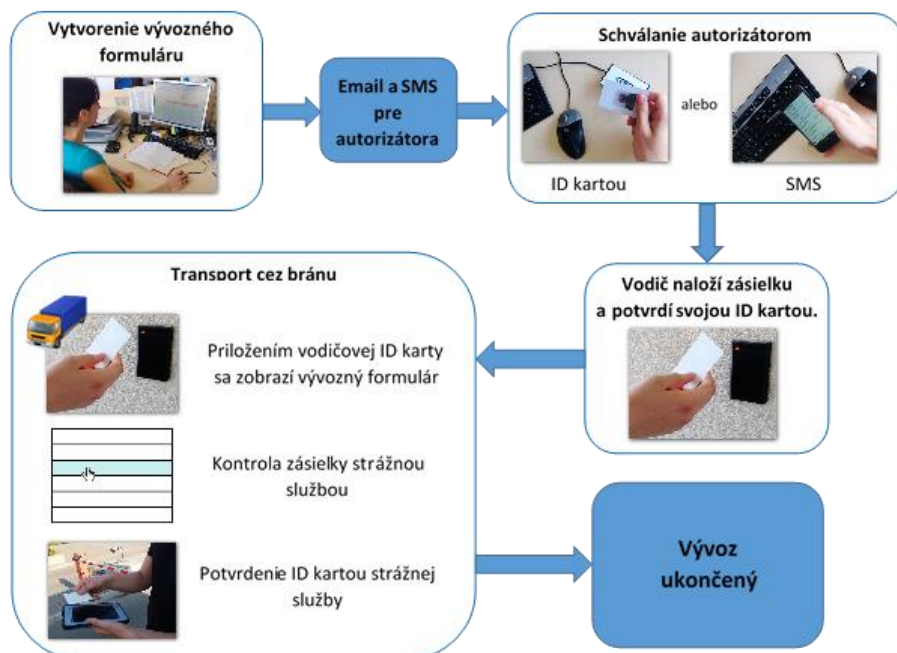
Vytvorenie vývozného formuláru

Email a SMS pre autorizátora

Schválanie autorizátorom

alebo

ID kartou

SMS

Vodič naloží zásielku a potvrdí svojou ID kartou.

Transport cez bránu

Priložením vodičovej ID karty sa zobrazí vývozný formulár

Kontrola zásielky strážnou službou

Potvrdenie ID kartou strážnej služby

Vývoz ukončený